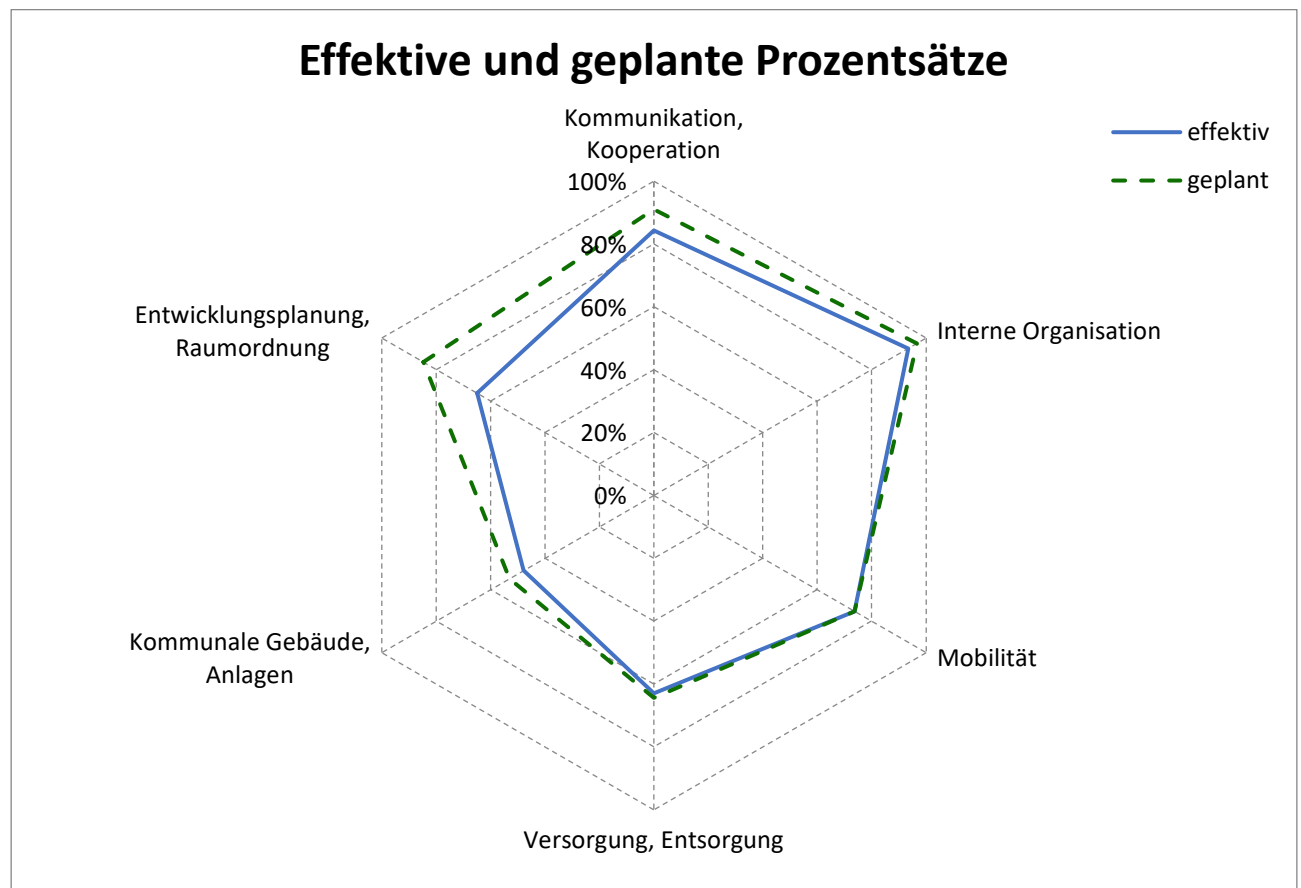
Effektive und geplante Prozentsätze

effektiv
geplant

Kommunikation, Kooperation

100%
80%
60%
40%
20%
0%

Interne Organisation

Mobilität

Versorgung, Entsorgung

Kommunale Gebäude, Anlagen

Entwicklungsplanung, Raumordnung